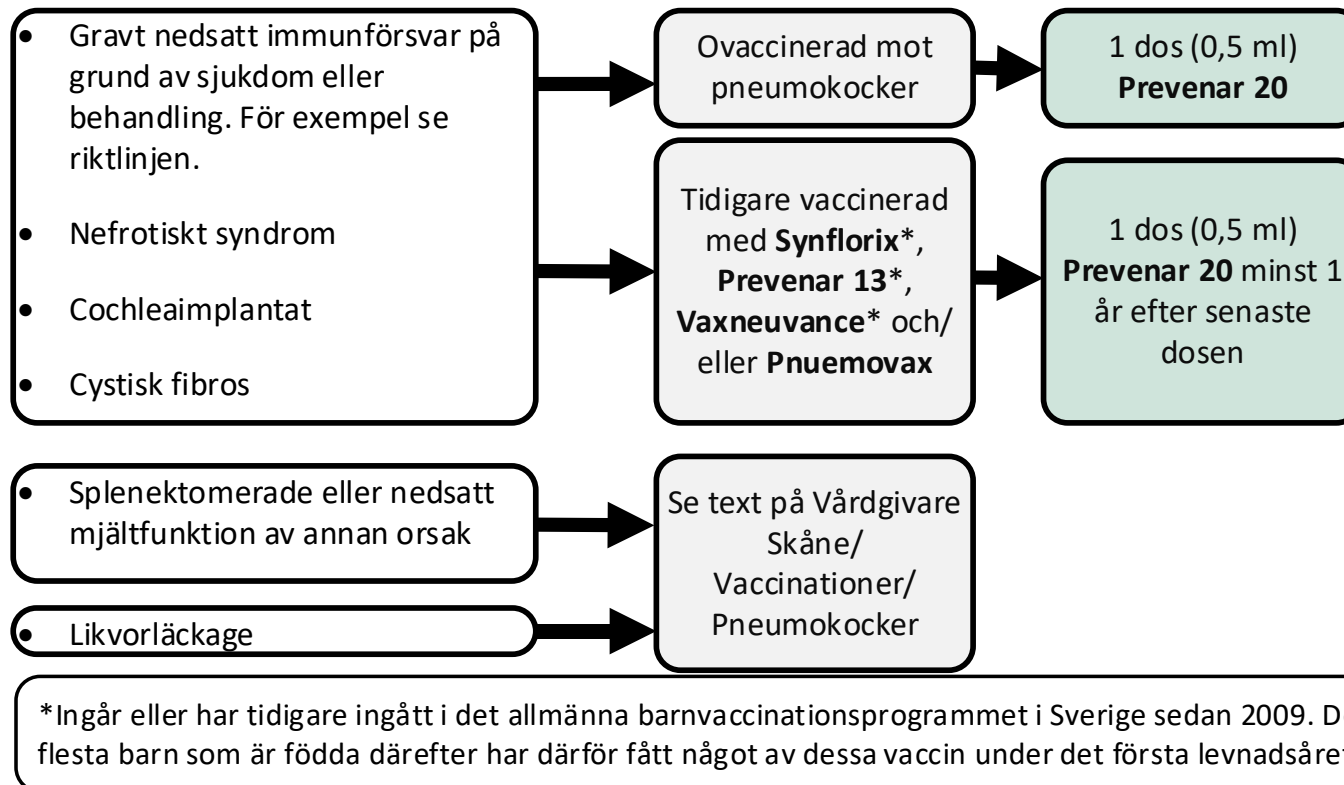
- Gravt nedsatt immunförsvar på grund av sjukdom eller behandling. För exempel se riktlinjen.
- Nefrotiskt syndrom
- Cochleaimplantat
- Cystisk fibros

Ovaccinerad mot pneumokocker

1 dos (0,5 ml) **Prevenar 20**

Tidigare vaccinerad med **Synflorix***, **Prevenar 13***, **Vaxneuvance*** och/ eller **Pnuemovax**

1 dos (0,5 ml) **Prevenar 20** minst 1 år efter senaste dosen

- Splenektomerade eller nedsatt mjältfunktion av annan orsak

- Likvorläckage

Se text på Vårdgivare Skåne/ Vaccinationer/ Pneumokocker

*Ingår eller har tidigare ingått i det allmänna barnvaccinationsprogrammet i Sverige sedan 2009. D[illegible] flesta barn som är födda därefter har därför fått något av dessa vaccin under det första levnadsåre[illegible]